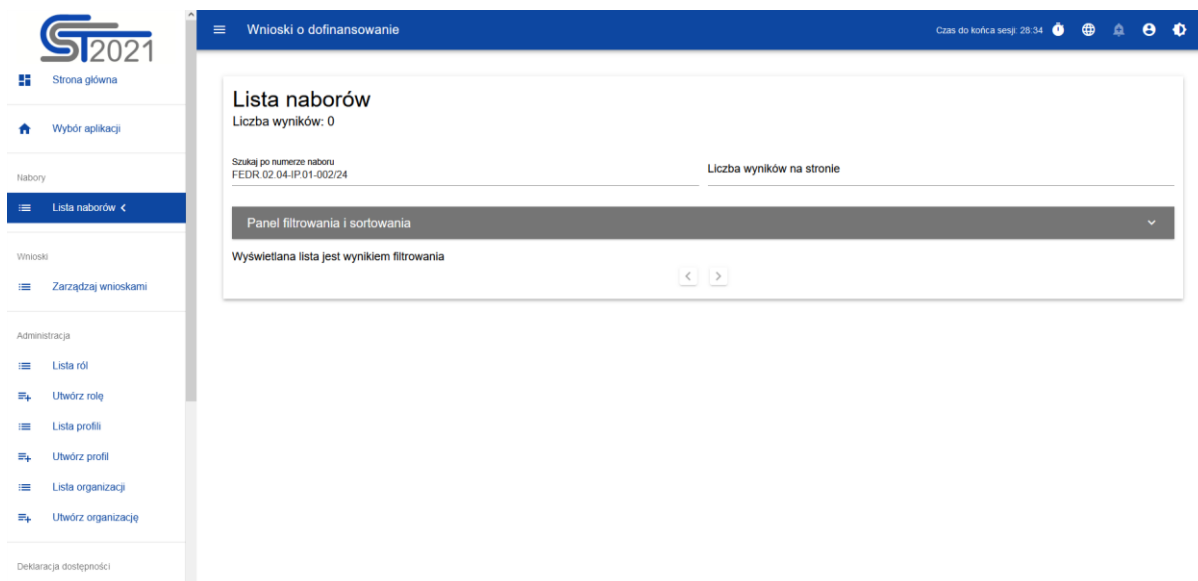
ST2021

Strona główna

Wybór aplikacji

Nabory

Lista naborów <

Wnioski

Zarządzaj wnioskami

Administracja

Lista ról

Utwórz rolę

Lista profili

Utwórz profil

Lista organizacji

Utwórz organizację

Deklaracja dostępności

Wnioski o dofinansowanie

Czas do końca sesji: 28:34

Lista naborów
Liczba wyników: 0

Szukaj po numerze naboru
FEDR.02.04-IP.01-002/24

Liczba wyników na stronie

Panel filtrowania i sortowania

Wyświetlana lista jest wynikiem filtrowania